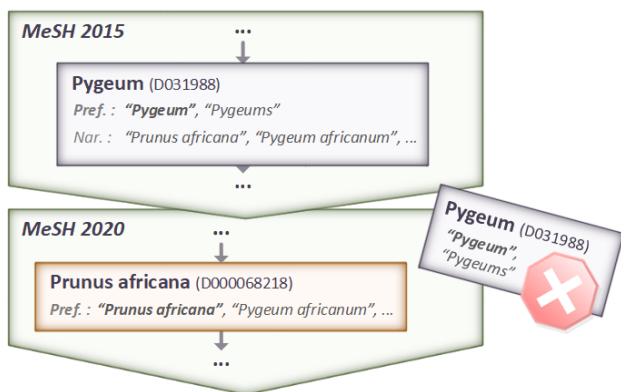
MeSH 2015

...

Pygeum (D031988)

Pref. : "Pygeum", "Pygeums"

Nar. : "Prunus africana", "Pygeum africanum", ...

...

MeSH 2020

...

Prunus africana (D000068218)

Pref. : "Prunus africana", "Pygeum africanum", ...

...

Pygeum (D031988)

"Pygeum", "Pygeums"